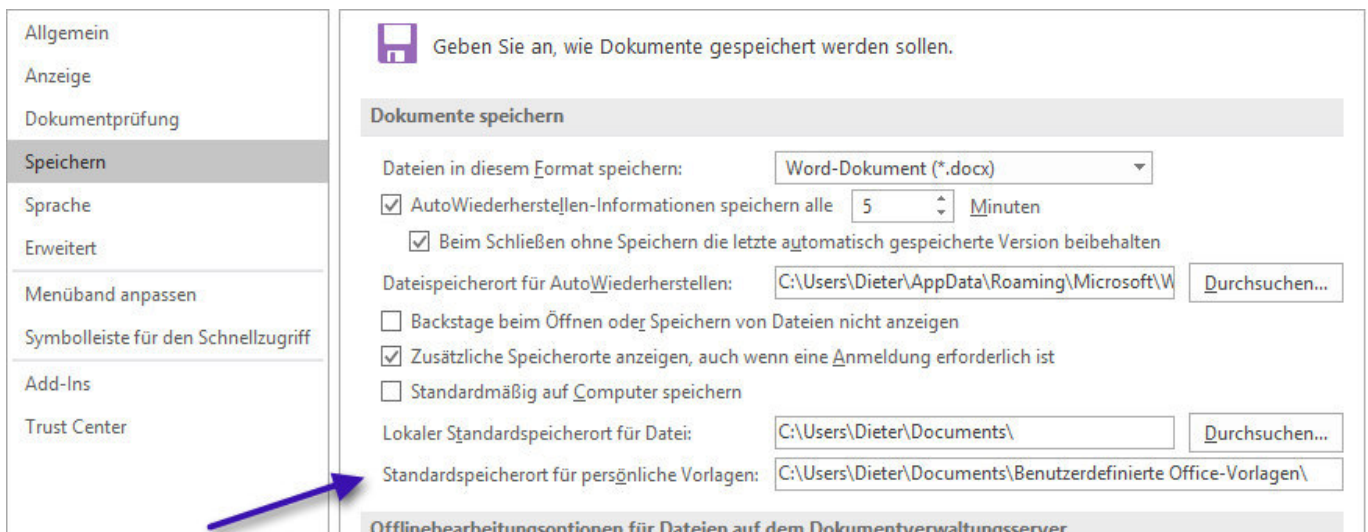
Allgemein
Anzeige
Dokumentprüfung
Speichern
Sprache
Erweitert
Menüband anpassen
Symbolleiste für den Schnellzugriff
Add-Ins
Trust Center

Geben Sie an, wie Dokumente gespeichert werden sollen.

Dokumente speichern

Dateien in diesem Format speichern: Word-Dokument (*.docx)

AutoWiederherstellen-Informationen speichern alle 5 Minuten

Beim Schließen ohne Speichern die letzte automatisch gespeicherte Version beibehalten

Dateispeicherort für AutoWiederherstellen: C:\Users\Dieter\AppData\Roaming\Microsoft\W Durchsuchen...

Backstage beim Öffnen oder Speichern von Dateien nicht anzeigen

Zusätzliche Speicherorte anzeigen, auch wenn eine Anmeldung erforderlich ist

Standardmäßig auf Computer speichern

Lokaler Standardspeicherort für Datei: C:\Users\Dieter\Documents\ Durchsuchen...

Standardspeicherort für persönliche Vorlagen: C:\Users\Dieter\Documents\Benutzerdefinierte Office-Vorlagen\

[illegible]